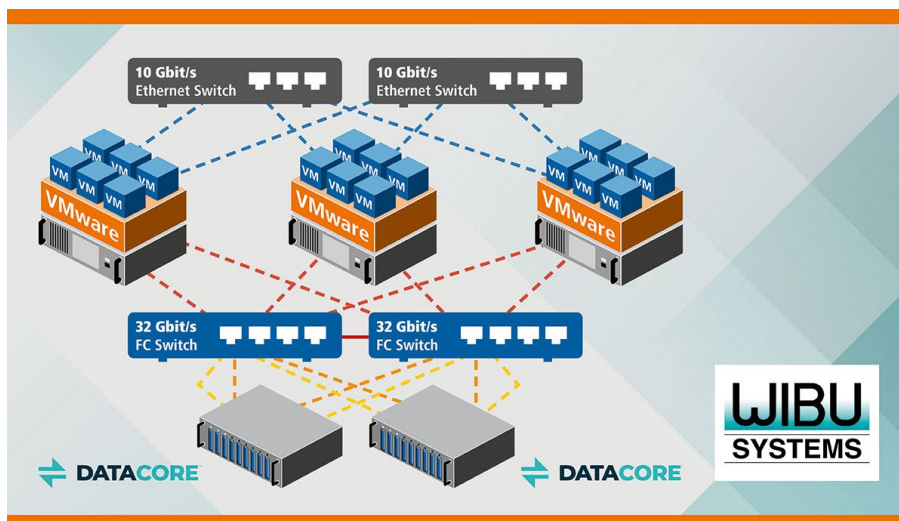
10 Gbit/s
Ethernet Switch

10 Gbit/s
Ethernet Switch

VM VM VM VM VM VM
VMware

VM VM VM VM VM VM
VMware

VM VM VM VM VM VM
VMware

32 Gbit/s
FC Switch

32 Gbit/s
FC Switch

DATACORE

DATACORE

WIBU
SYSTEMS